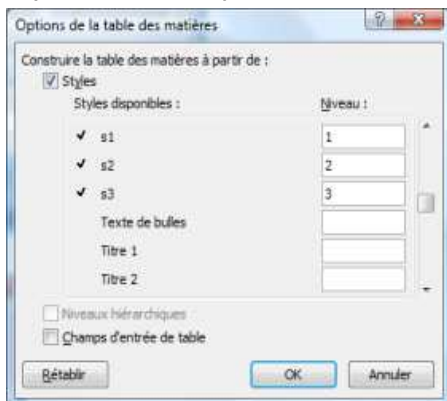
Options de la table des matières

Construire la table des matières à partir de :

Styles

Styles disponibles :

Niveau :

s1

1

s2

2

s3

3

Texte de bulles

Titre 1

Titre 2

Niveaux hiérarchiques

Champs d'entrée de table

Rétablir

OK

Annuler